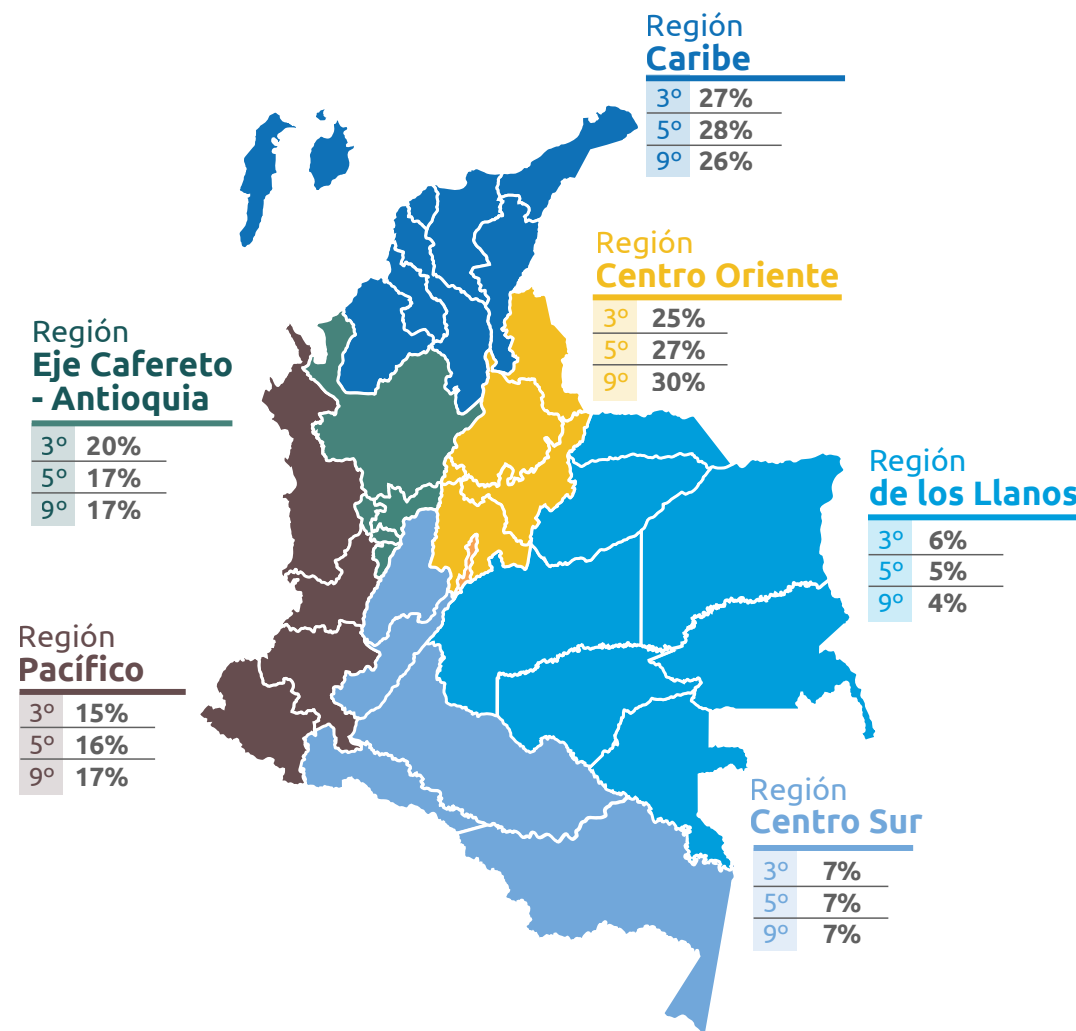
Región
Caribe

| 3º | 27% |
|---|---|
| 5º | 28% |
| 9º | 26% |

Región
Centro Oriente

| 3º | 25% |
|---|---|
| 5º | 27% |
| 9º | 30% |

Región
Eje Cafereto - Antioquia

| 3º | 20% |
|---|---|
| 5º | 17% |
| 9º | 17% |

Región
de los Llanos

| 3º | 6% |
|---|---|
| 5º | 5% |
| 9º | 4% |

Región
Pacífico

| 3º | 15% |
|---|---|
| 5º | 16% |
| 9º | 17% |

Región
Centro Sur

| 3º | 7% |
|---|---|
| 5º | 7% |
| 9º | 7% |